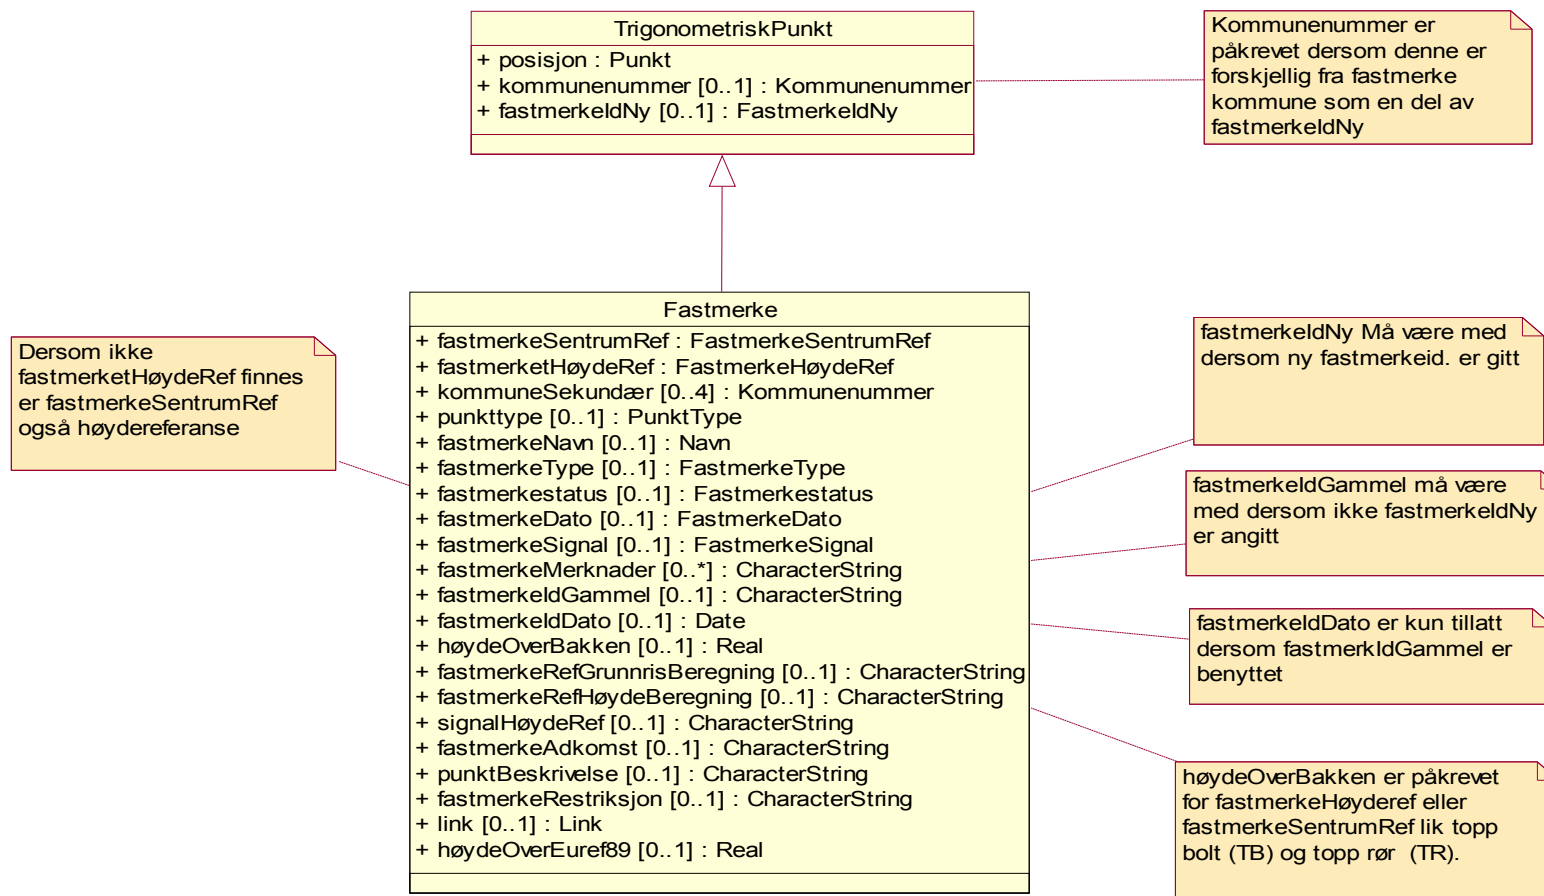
TrigonometriskPunkt
+ posisjon : Punkt
+ kommunenummer [0..1] : Kommunenummer
+ fastmerkeIdNy [0..1] : FastmerkeIdNy

Kommunenummer er påkrevet dersom denne er forskjellig fra fastmerke kommune som en del av fastmerkeIdNy

Dersom ikke fastmerketHøydeRef finnes er fastmerkeSentrumRef også høydereferanse

Fastmerke
+ fastmerkeSentrumRef : FastmerkeSentrumRef
+ fastmerketHøydeRef : FastmerkeHøydeRef
+ kommuneSekundær [0..4] : Kommunenummer
+ punkttype [0..1] : PunktType
+ fastmerkeNavn [0..1] : Navn
+ fastmerkeType [0..1] : FastmerkeType
+ fastmerkestatus [0..1] : Fastmerkestatus
+ fastmerkeDato [0..1] : FastmerkeDato
+ fastmerkeSignal [0..1] : FastmerkeSignal
+ fastmerkeMerknader [0..*] : CharacterString
+ fastmerkeIdGammel [0..1] : CharacterString
+ fastmerkeIdDato [0..1] : Date
+ høydeOverBakken [0..1] : Real
+ fastmerkeRefGrunnrisBeregning [0..1] : CharacterString
+ fastmerkeRefHøydeBeregning [0..1] : CharacterString
+ signalHøydeRef [0..1] : CharacterString
+ fastmerkeAdkomst [0..1] : CharacterString
+ punktBeskrivelse [0..1] : CharacterString
+ fastmerkeRestriksjon [0..1] : CharacterString
+ link [0..1] : Link
+ høydeOverEuref89 [0..1] : Real

fastmerkeIdNy Må være med dersom ny fastmerkeid. er gitt

fastmerkeIdGammel må være med dersom ikke fastmerkeIdNy er angitt

fastmerkeIdDato er kun tillatt dersom fastmerkIdGammel er benyttet

høydeOverBakken er påkrevet for fastmerkeHøyderef eller fastmerkeSentrumRef lik topp bolt (TB) og topp rør (TR).